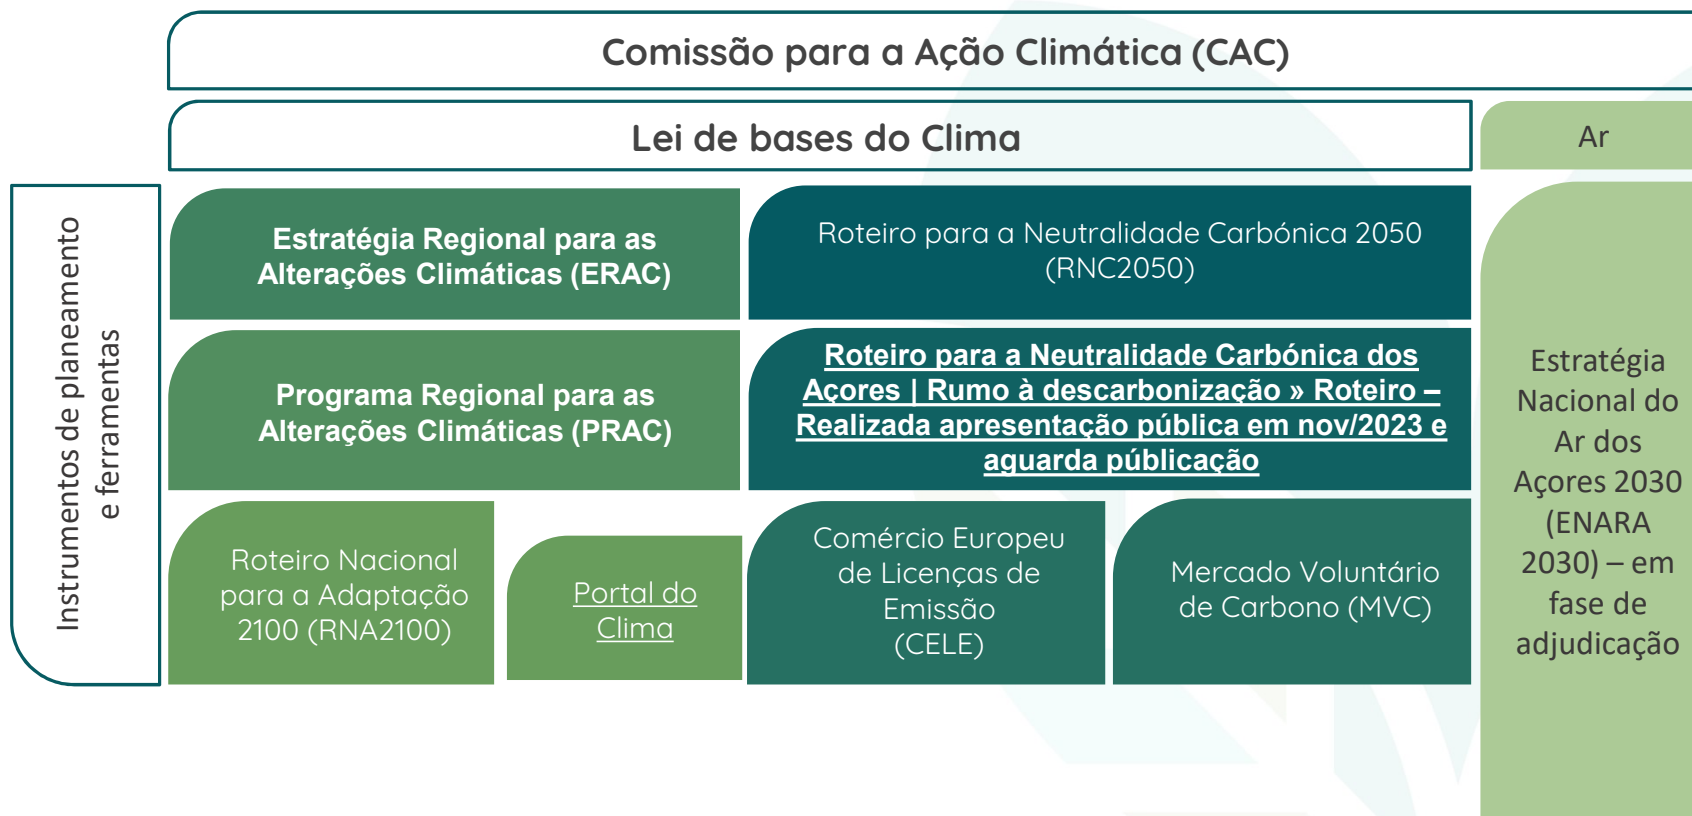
Comissão para a Ação Climática (CAC)

Lei de bases do Clima

Ar

Instrumentos de planeamento e ferramentas

Estratégia Regional para as Alterações Climáticas (ERAC)

Roteiro para a Neutralidade Carbónica 2050 (RNC2050)

Programa Regional para as Alterações Climáticas (PRAC)

Roteiro para a Neutralidade Carbónica dos Açores | Rumo à descarbonização » Roteiro – Realizada apresentação pública em nov/2023 e aguarda públicação

Roteiro Nacional para a Adaptação 2100 (RNA2100)

Portal do Clima

Comércio Europeu de Licenças de Emissão (CELE)

Mercado Voluntário de Carbono (MVC)

Estratégia Nacional do Ar dos Açores 2030 (ENARA 2030) – em fase de adjudicação